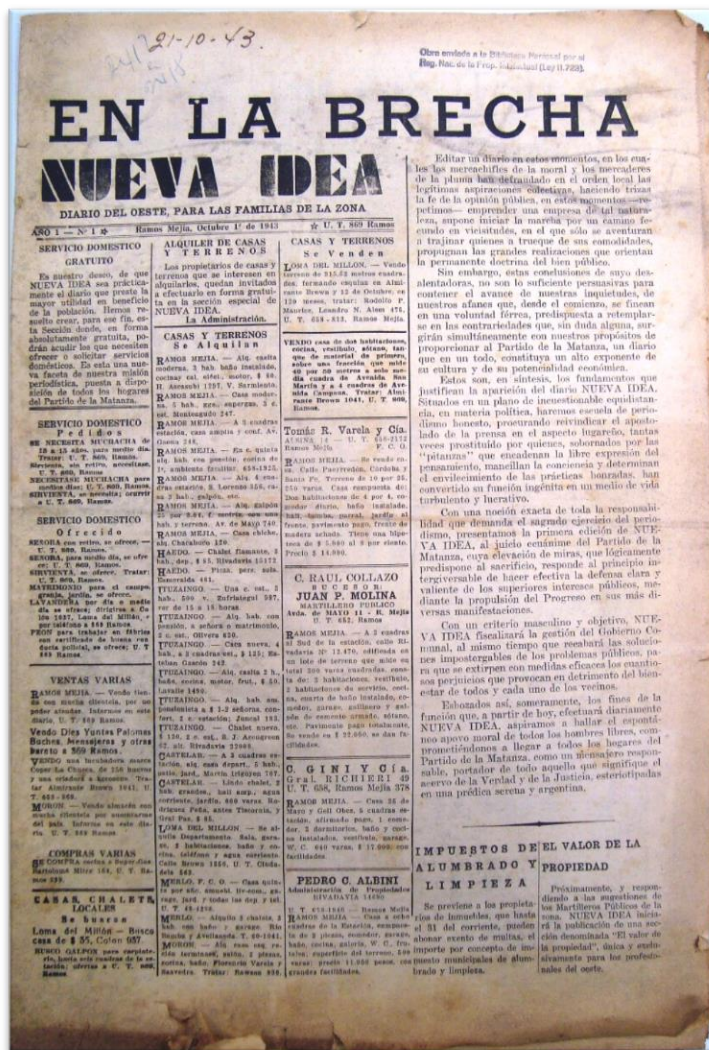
21-10-43.

Obra enviada a la Biblioteca Nacional por el Reg. Nac. de la Prop. Intelectual (Ley 11.723).

EN LA BRECHA

NUEVA IDEA

DIARIO DEL OESTE, PARA LAS FAMILIAS DE LA ZONA

AÑO 1 — N° 1 ✠ Ramos Mejía, Octubre 1° de 1943 ✠ U. T. 869 Ramos

SERVICIO DOMESTICO GRATUITO

Es nuestro deseo, de que NUEVA IDEA sea prácticamente el diario que preste la mayor utilidad en beneficio de la población. Hemos resuelto crear, para ese fin, esta Sección donde, en forma absolutamente gratuita, podrán acudir los que necesiten ofrecer o solicitar servicios domésticos. De esta una nueva faceta de nuestra misión periodística, puesta a disposición de todos los hogares del Partido de la Matanza.

SERVICIO DOMESTICO Pedidos

SE NECESITA MUCHACHA de 12 a 15 años, para medio día. Tratar: U. T. 869, Ramos.

SIRVIENTA, se necesita. Tratar: U. T. 869, Ramos.

NECESITASE MUCHACHA para medio día. U. T. 869, Ramos.

SIRVIENTA, se necesita; ocurrir a U. T. 869, Ramos.

SERVICIO DOMESTICO Ofrecido

SEÑORA con retiro, se ofrece. U. T. 869, Ramos.

SEÑORA, para medio día, se ofrece; U. T. 869, Ramos.

SIRVIENTA, se ofrece. Tratar: U. T. 869, Ramos.

MATRIMONIO para el campo, granja, jardín, se ofrece.

LAVANDERA por día a medio día se ofrece; dirigirse a Calle 1387, Loma del Millón, o por teléfono a 869 Ramos.

PEON para trabajar en finca por cantidad de horas reducida policial, se ofrece; U. T. 869 Ramos.

VENTAS VARIAS

RAMOS MEJIA. — Vendo tienda con mucha clientela, por no poder atender. Informe en este diario, U. T. 869 Ramos.

Vendo Dos Yuntas Palomas Buchonas, Mensajeras y otras barrio a 869 Ramos.

VENDO una incubadora marca Copa de Chorro, de 150 huevos y una criadora a kerosene. Tratar Almirante Brown 1941. U. T. 869-968.

MORON. — Vendo almacén con mucha clientela por encontrarme del país. Informe en este diario, U. T. 869 Ramos.

COMPRAS VARIAS

SE COMPRA cocina a Supergás. Bartolomé Mitre 164, U. T. Ramos 699.

CASAS, CHALETS, LOCALES Se buscan

Loma del Millón — Busco casa de $ 35, Colón 957

BUSCO GALPON para depósito, hasta seis cuadras de la estación; ofertas a U. T. 869, Ramos.

ALQUILER DE CASAS Y TERRENOS Se Alquilan

Los propietarios de casas y terrenos que se interesen en alquilarlos, quedan invitados a efectuarlo en forma gratuita en la sección especial de NUEVA IDEA.

La Administración.

CASAS Y TERRENOS Se Alquilan

RAMOS MEJIA. — Alq. casita moderna, 3 hab. baño instalado, cocina, luz eléc. motor, $ 60. H. Ascasubi 1257. V. Sarmiento.

RAMOS MEJIA. — Casa moderna, 3 hab. gas, cochera, $ 25 c. Montenegro 247.

RAMOS MEJIA. — A 3 cuadras estación, casa amplia y conf. Av. Gaona 248.

RAMOS MEJIA. — En 8. quinta alq. hab. con garage, cocina de 1° ambiente familiar. 658-1925.

RAMOS MEJIA. — Alq. 4 cuadras estación, L. Lorenzo 556. casa 3 hab., galpón, etc.

RAMOS MEJIA. — Alq. galpón de 20 por 8 m. c. metros con una hab. y terreno. Av. de Mayo 740.

RAMOS MEJIA. — Casa chiche, alq. Chacabuco 150.

HAEDO. — Chalet flamante, 3 hab., dep. $ 85. Rivadavia 15172.

HAEDO. — Pieza, para sola. Esmeralda 461.

ITUZAINGO. — Una c. cat., 3 hab. 300 v. Zufriategui 597, cor de 15 a 18 horas.

ITUZAINGO. — Alq. hab. con pensión, a señora o matrimonio, 2 c. est. Olivera 820.

ITUZAINGO. — Casa nueva, 4 hab., a 3 cuadras est. $ 125; Bartolomé Gaona 242.

ITUZAINGO. — Alq. casita 2 h., baño, cocina, motor, frut., $ 60. Lavalle 1490.

ITUZAINGO. — Alq. hab. con pensión a 1-2 señoras, confort, 2 c. estación; Juncal 193.

ITUZAINGO. — Chalet nuevo, $ 130, 3 c. est. B. J. Arengreen 52, alt. Rivadavia 19000.

CASTELAR. — A 4 cuadras estación, alq. casa depart., 5 hab., patio, jard., Martín Irigoyen 167.

CASTELAR. — Lindo chalet, 3 hab. grandes, hall amp., agua corriente, jardín, 860 varas. Rodríguez Peña, entre Tacuarí y Ibarrola. Paz. $ 85.

LOMA DEL MILLON. — Se alquila Departamento, Sala, garaje, 3 habitaciones, baño y cocina, teléfono y agua corriente. Calle Brown 1559, U. T. Ciudadela 563.

MERLO, F. C. O. — Casa quinta por año; amuebl. frutales, garage, jard. y todas las dep. y tel. U. T. 48-1845.

MERLO. — Alquilo 2 chalets, 3 hab. con baño y garage. Sin lindos y Avellaneda. U. T. 48-1845.

MORON. — Alq. casa muy precio terrenos, patio, 2 piezas, cocina, baño, Florencio Varela y Saavedra. Tratar: Rawson 859.

CASAS Y TERRENOS Se Venden

LOMA DEL MILLON. — Vendo terreno de 815.53 metros cuadrados, formando esquina en Almirante Brown y 12 de Octubre, en 130 meses. Tratar: Rodolfo P. Maurice, Leandro N. Alem 476. U. T. 658 - 833, Ramos Mejía.

VENDO casa de dos habitaciones, cocina, vestíbulo, altozano, tanque de material de primera, sobre una fracción que mide 10 por 30 metros a solo media cuadra de Avenida San Martín y a 4 cuadras de Avenida Campana. Tratar: Almirante Brown 1941. U. T. 869, Ramos.

Tomás R. Varela y Cía.
ALSINA 14 — U. T. 658-2172
Ramos Mejía

RAMOS MEJIA. — Se vende en Calle Pueyrredón, Córdoba y Santa Fe. Terreno de 10 por 25. 315 varas. Casa compuesta de: Dos habitaciones de 4 por 4, comedor diario, baño instalado, hall, cocina, garage, jardín al frente, pavimento pago. Frente de modera octubre. Tiene una hipoteca de $ 5.800 al 8 por ciento. Precio $ 14.000.

C. RAUL COLLAZO SUCESOR JUAN P. MOLINA
MARTILLERO PUBLICO
Avda. de MAYO 11 - R. Mejía
U. T. 658, Ramos

RAMOS MEJIA. — A 3 cuadras del Sud de la estación, calle Rivadavia Nº 13.470, edificada en lote de terreno que mide en total 600 varas cuadradas, consta de: 2 habitaciones, vestíbulo, 2 habitaciones de servicio, cocina, cuarto de baño instalado, comedor, garage, gallinero y galpón de concreto armado, altozano. Pavimento pago totalmente. Se vende en $ 22.000, en facilidades.

C. GINI y Cía.
Gral. RICHIERI 49
U. T. 658, Ramos Mejía 378

RAMOS MEJIA. — Casa 25 de Mayo y Gral Obes. 4 cuadras estación, afirmado pago, 1 comedor, 2 dormitorios, baño y cocina instalados, vestíbulo, garage, W. C. 440 varas. $ 17.000 con facilidades.

PEDRO C. ALBINI
Administración de Propiedades
RIVADAVIA 14000
U. T. 48-1845

RAMOS MEJIA. — Casa a ocho cuadras de la Estación, compuesta de 3 piezas, comedor, garage, baño, cocina, galería, W. C., frutales; superficie del terreno, 380 varas. Precio $ 13.500 pesos, con grandes facilidades.

Editar un diario en estos momentos, en los cuales los mercachifles de la moral y los mercaderes de la pluma han detraído en el orden local las legítimas aspiraciones colectivas, haciendo trizas la fe de la opinión pública, en estos momentos — repetimos — comprender una empresa de tal naturaleza, supone iniciar la marcha por un camino fecundo en vicisitudes, en el que sólo se aventuran a trajinar quienes a trueque de sus comodidades, propugnan las grandes realizaciones que orientan la permanente doctrina del bien público.

Sin embargo, estas conclusiones de suyo desalentadoras, no son lo suficiente persuasivas para contener el avance de nuestras inquietudes, de nuestros afanes que, desde el comienzo, se fincan en una voluntad férrea, predispuesta a retemplarse en las contrariedades que, sin duda alguna, surgirán simultáneamente con nuestros propósitos de proporcionar al Partido de la Matanza, un diario que en un todo, constituya un alto exponente de su cultura y de su potencialidad económica.

Estos son, en síntesis, los fundamentos que justifican la aparición del diario NUEVA IDEA. Situados en un plano de incuestionable equidistancia, en materia política, haremos escuela de periodismo honesto, procurando reivindicar el apostolado de la prensa en el aspecto lugareño, tantas veces prostituido por quienes, sobornados por las "pitanzas" que encadenan la libre expresión del pensamiento, mancillan la conciencia y determinan el envilecimiento de las prácticas honradas, han convertido su función ingénita en un medio de vida turbulento y lucrativo.

Con una noción exacta de toda la responsabilidad que demanda el sagrado ejercicio del periodismo, presentamos la primera edición de NUEVA IDEA, al juicio ecuánime del Partido de la Matanza, cuya elevación de miras, que lógicamente predispone al sacrificio, responde al principio intergiversable de hacer efectiva la defensa clara y valiente de los superiores intereses públicos, mediante la propulsión del Progreso en sus más diversas manifestaciones.

Con un criterio masculino y objetivo, NUEVA IDEA fiscalizará la gestión del Gobierno Comunal, al mismo tiempo que reclamará las soluciones impostergables de los problemas públicos, pasos que se extirpen con medidas eficaces los cuantiosos perjuicios que provocan en detrimento del bienestar de todos y cada uno de los vecinos.

Esbozados así, someramente, los fines de la función que, a partir de hoy, efectuará diariamente NUEVA IDEA, aspiramos a hallar el espontáneo apoyo moral de todos los hombres libres, comprometiéndonos a llegar a todos los hogares del Partido de la Matanza, como un mensajero responsable, portador de todo aquello que signifique el acervo de la Verdad y de la Justicia, estereotipadas en una prédica serena y argentina.

IMPUESTOS DE ALUMBRADO Y LIMPIEZA

Se previene a los propietarios de inmuebles, que hasta el 31 del corriente, pueden abonar exento de multas, el importe por concepto de impuesto municipales de alumbrado y limpieza.

EL VALOR DE LA PROPIEDAD

Próximamente, y respondiendo a las sugestiones de los Martilleros Públicos de la zona, NUEVA IDEA iniciará la publicación de una sección denominada "El valor de la propiedad", única y exclusivamente para los profesionales del oeste.